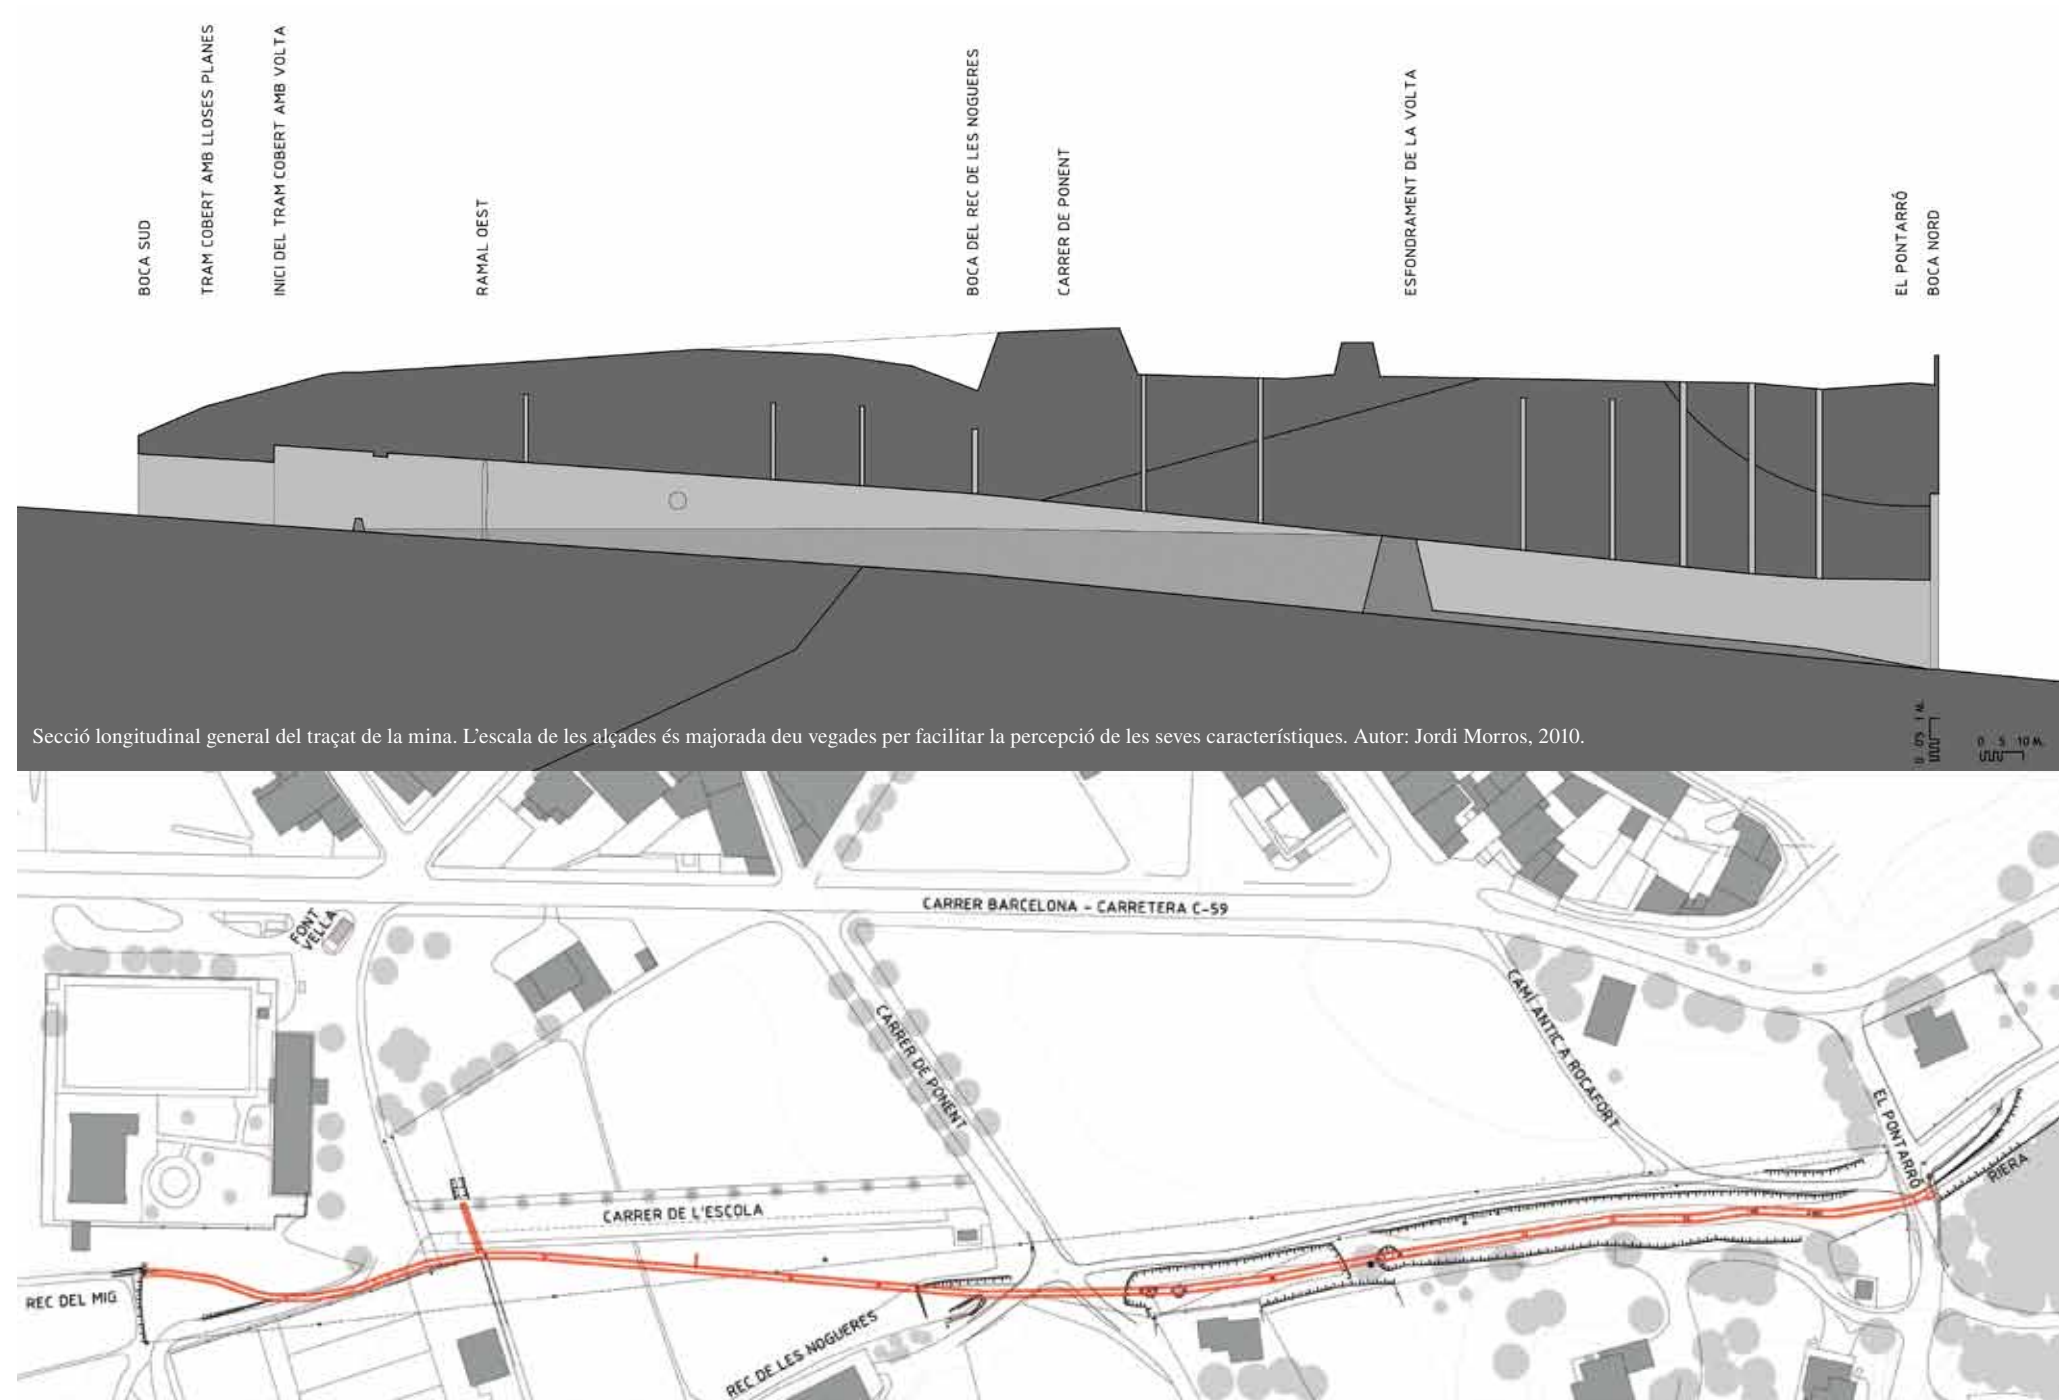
BOCA SUD

TRAM COBERT AMB LLOSES PLANES

INICI DEL TRAM COBERT AMB VOLTA

RAMAL OEST

BOCA DEL REC DE LES NOGUERES

CARRER DE PONENT

ESFONDRAMENT DE LA VOLTA

EL PONTARRÓ

BOCA NORD

Secció longitudinal general del traçat de la mina. L'escala de les alçades és majorada deu vegades per facilitar la percepció de les seves característiques. Autor: Jordi Morros, 2010.

0 .05 1 M.

0 5 10 M.

CARRER BARCELONA - CARRETERA C-59

FONT VELLA

CARRER DE PONENT

CAMÍ ANTIC A ROCAFORT

EL PONTARRÓ

RIERA

CARRER DE L'ESCOLA

REC DEL MIG

REC DE LES NOGUERES